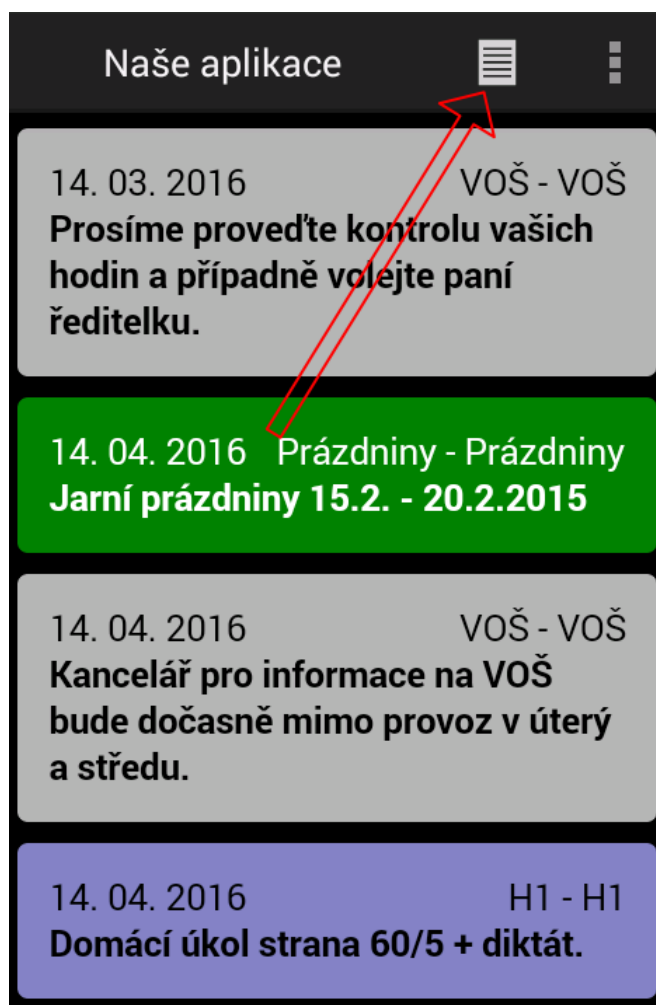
Naše aplikace

14. 03. 2016 VOŠ - VOŠ
Prosíme proveďte kontrolu vašich hodin a případně volejte paní ředitelku.

14. 04. 2016 Prázdniny - Prázdniny
Jarní prázdniny 15.2. - 20.2.2015

14. 04. 2016 VOŠ - VOŠ
Kancelář pro informace na VOŠ bude dočasně mimo provoz v úterý a středu.

14. 04. 2016 H1 - H1
Domácí úkol strana 60/5 + diktát.